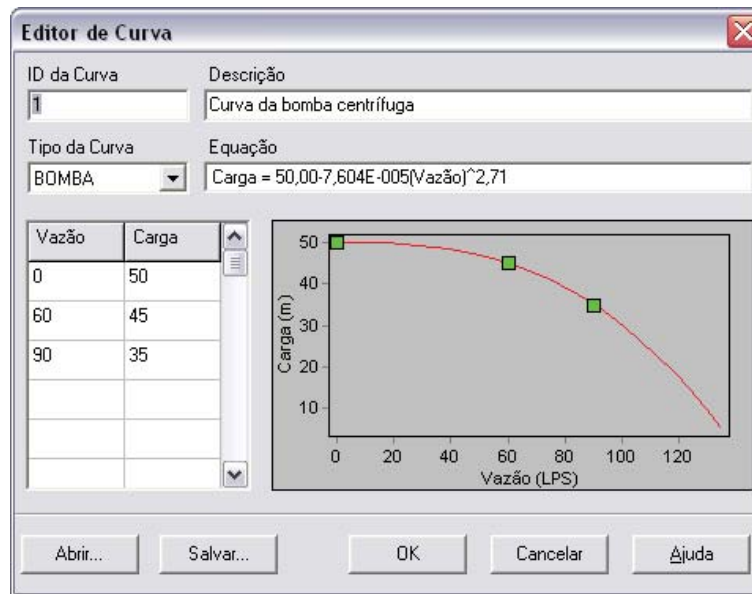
Editor de Curva

ID da Curva
1

Descrição
Curva da bomba centrífuga

Tipo da Curva
BOMBA

Equação
Carga = 50,00-7,604E-005(Vazão)^2,71

| Vazão | Carga |
|---|---|
| 0 | 50 |
| 60 | 45 |
| 90 | 35 |
| | |
| | |
| | |

Carga (m)
50
40
30
20
10
0
20
40
60
80
100
120
Vazão (LPS)

Abrir...
Salvar...
OK
Cancelar
Ajuda